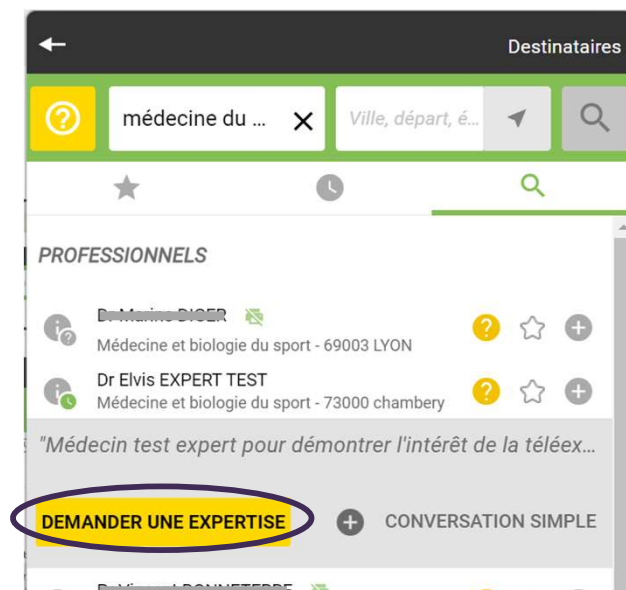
Destinataires

médecine du ...

Ville, départ, é...

PROFESSIONNELS

Dr Marine DIGER
Médecine et biologie du sport - 69003 LYON

Dr Elvis EXPERT TEST
Médecine et biologie du sport - 73000 chambery

"Médecin test expert pour démontrer l'intérêt de la téléex...

DEMANDER UNE EXPERTISE

CONVERSATION SIMPLE

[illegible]